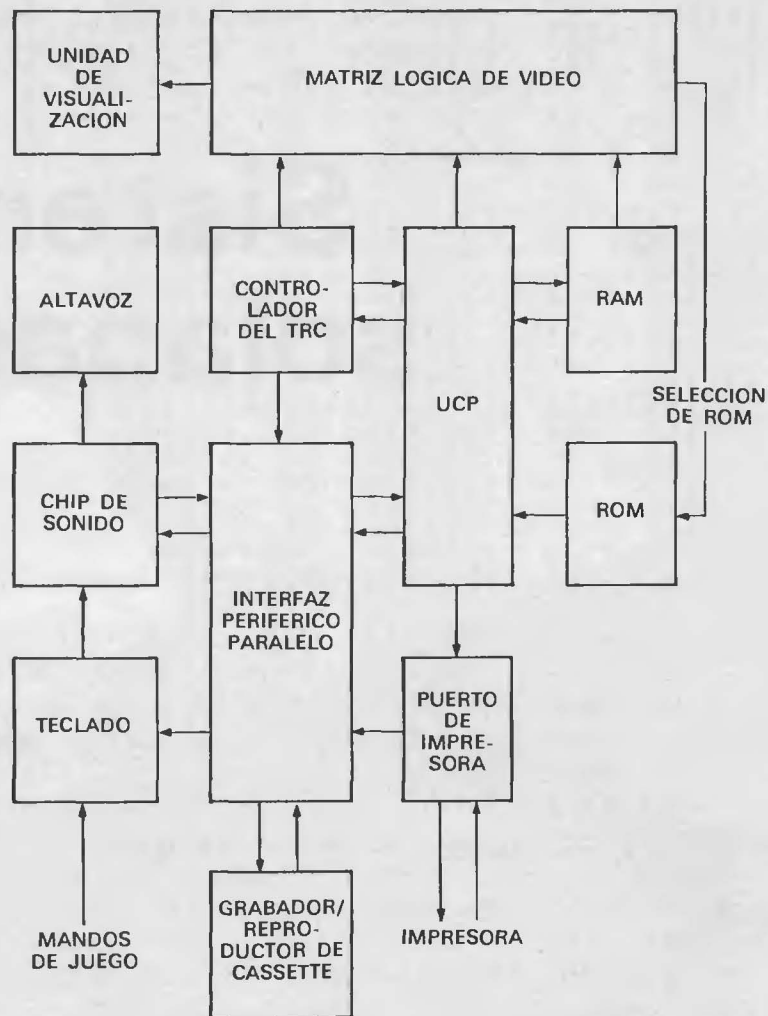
UNIDAD DE VISUALIZACION

MATRIZ LOGICA DE VIDEO

ALTAVOZ

CONTROLADOR DEL TRC

UCP

RAM

SELECCION DE ROM

CHIP DE SONIDO

ROM

INTERFAZ PERIFERICO PARALELO

TECLADO

PUERTO DE IMPRESORA

GRABADOR/ REPRODUCTOR DE CASSETTE

MANDOS DE JUEGO

IMPRESORA